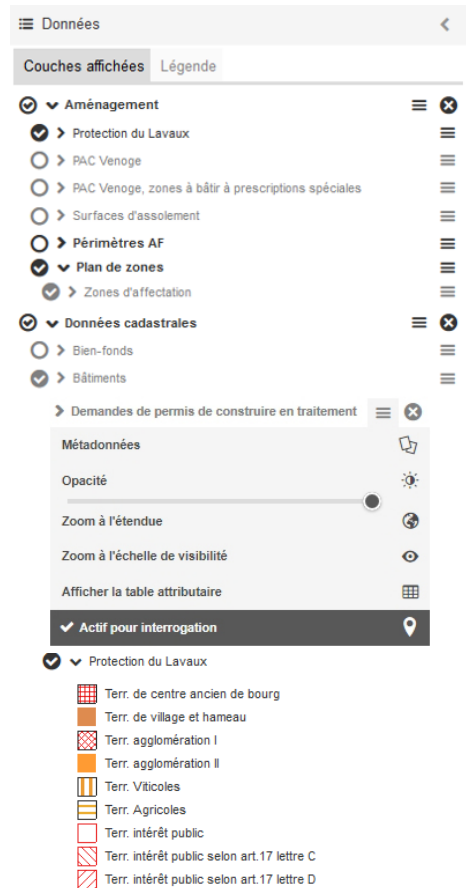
Données

Couches affichées Légende

Aménagement
Protection du Lavaux
PAC Venoge
PAC Venoge, zones à bâtir à prescriptions spéciales
Surfaces d'assolement
Périmètres AF
Plan de zones
Zones d'affectation
Données cadastrales
Bien-fonds
Bâtiments
Demandes de permis de construire en traitement
Métadonnées
Opacité
Zoom à l'étendue
Zoom à l'échelle de visibilité
Afficher la table attributaire
Actif pour interrogation
Protection du Lavaux
Terr. de centre ancien de bourg
Terr. de village et hameau
Terr. agglomération I
Terr. agglomération II
Terr. Viticoles
Terr. Agricoles
Terr. intérêt public
Terr. intérêt public selon art.17 lettre C
Terr. intérêt public selon art.17 lettre D